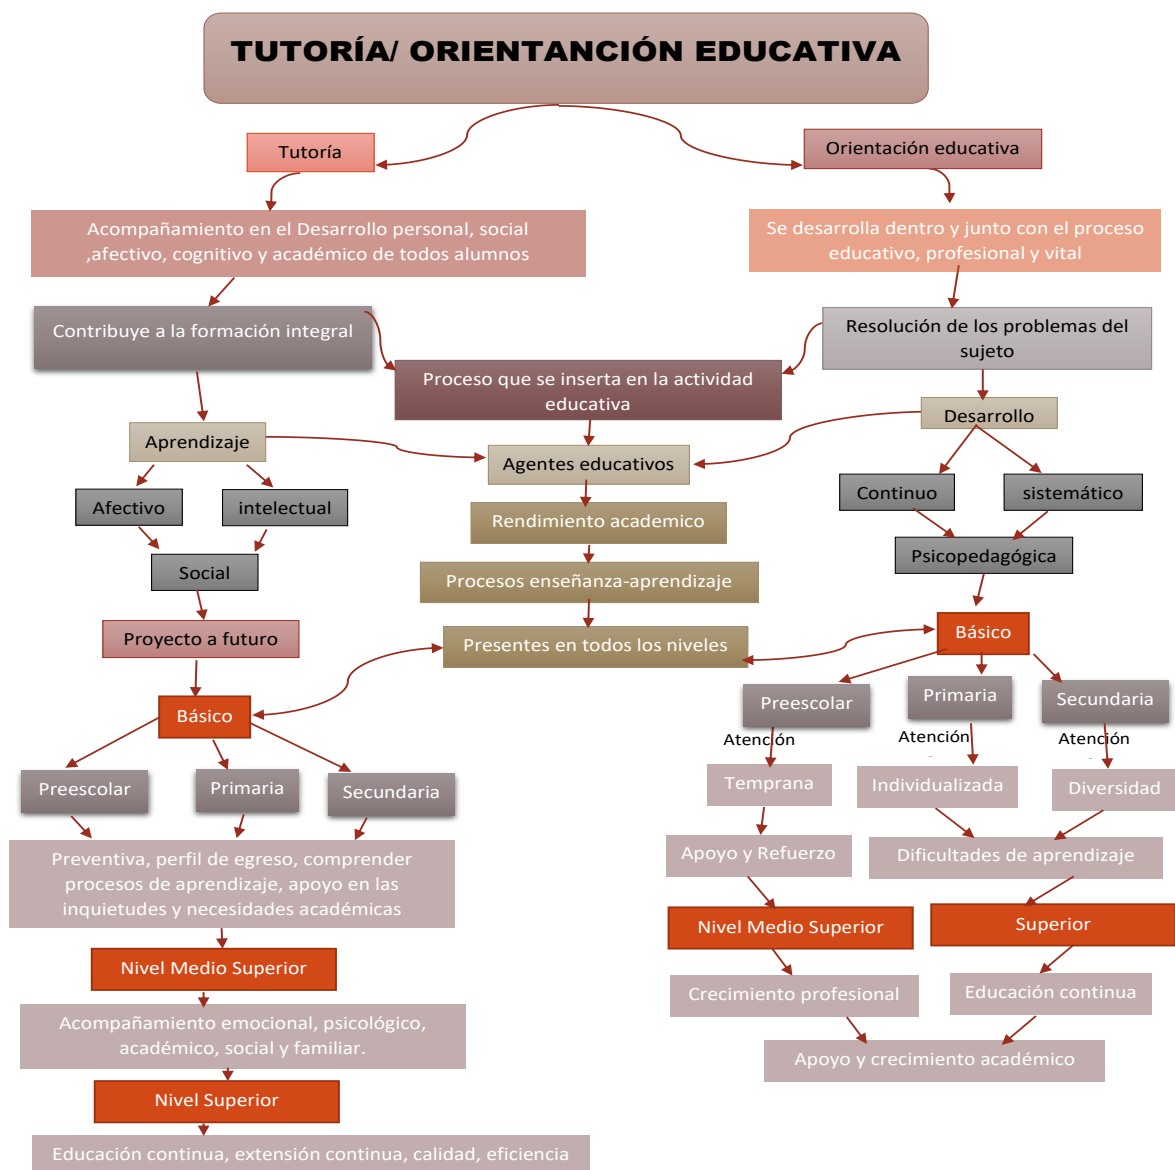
TUTORÍA/ ORIENTANCIÓN EDUCATIVA

Tutoría

Orientación educativa

Acompañamiento en el Desarrollo personal, social ,afectivo, cognitivo y académico de todos alumnos

Se desarrolla dentro y junto con el proceso educativo, profesional y vital

Contribuye a la formación integral

Resolución de los problemas del sujeto

Proceso que se inserta en la actividad educativa

Aprendizaje

Agentes educativos

Desarrollo

Afectivo

intelectual

Continuo

sistemático

Rendimiento academico

Social

Psicopedagógica

Procesos enseñanza-aprendizaje

Proyecto a futuro

Básico

Presentes en todos los niveles

Básico

Preescolar

Primaria

Secundaria

Atención

Atención

Atención

Temprana

Individualizada

Diversidad

Preescolar

Primaria

Secundaria

Apoyo y Refuerzo

Dificultades de aprendizaje

Preventiva, perfil de egreso, comprender procesos de aprendizaje, apoyo en las inquietudes y necesidades académicas

Nivel Medio Superior

Superior

Nivel Medio Superior

Crecimiento profesional

Educación continua

Acompañamiento emocional, psicológico, académico, social y familiar.

Apoyo y crecimiento académico

Nivel Superior

Educación continua, extensión continua, calidad, eficiencia